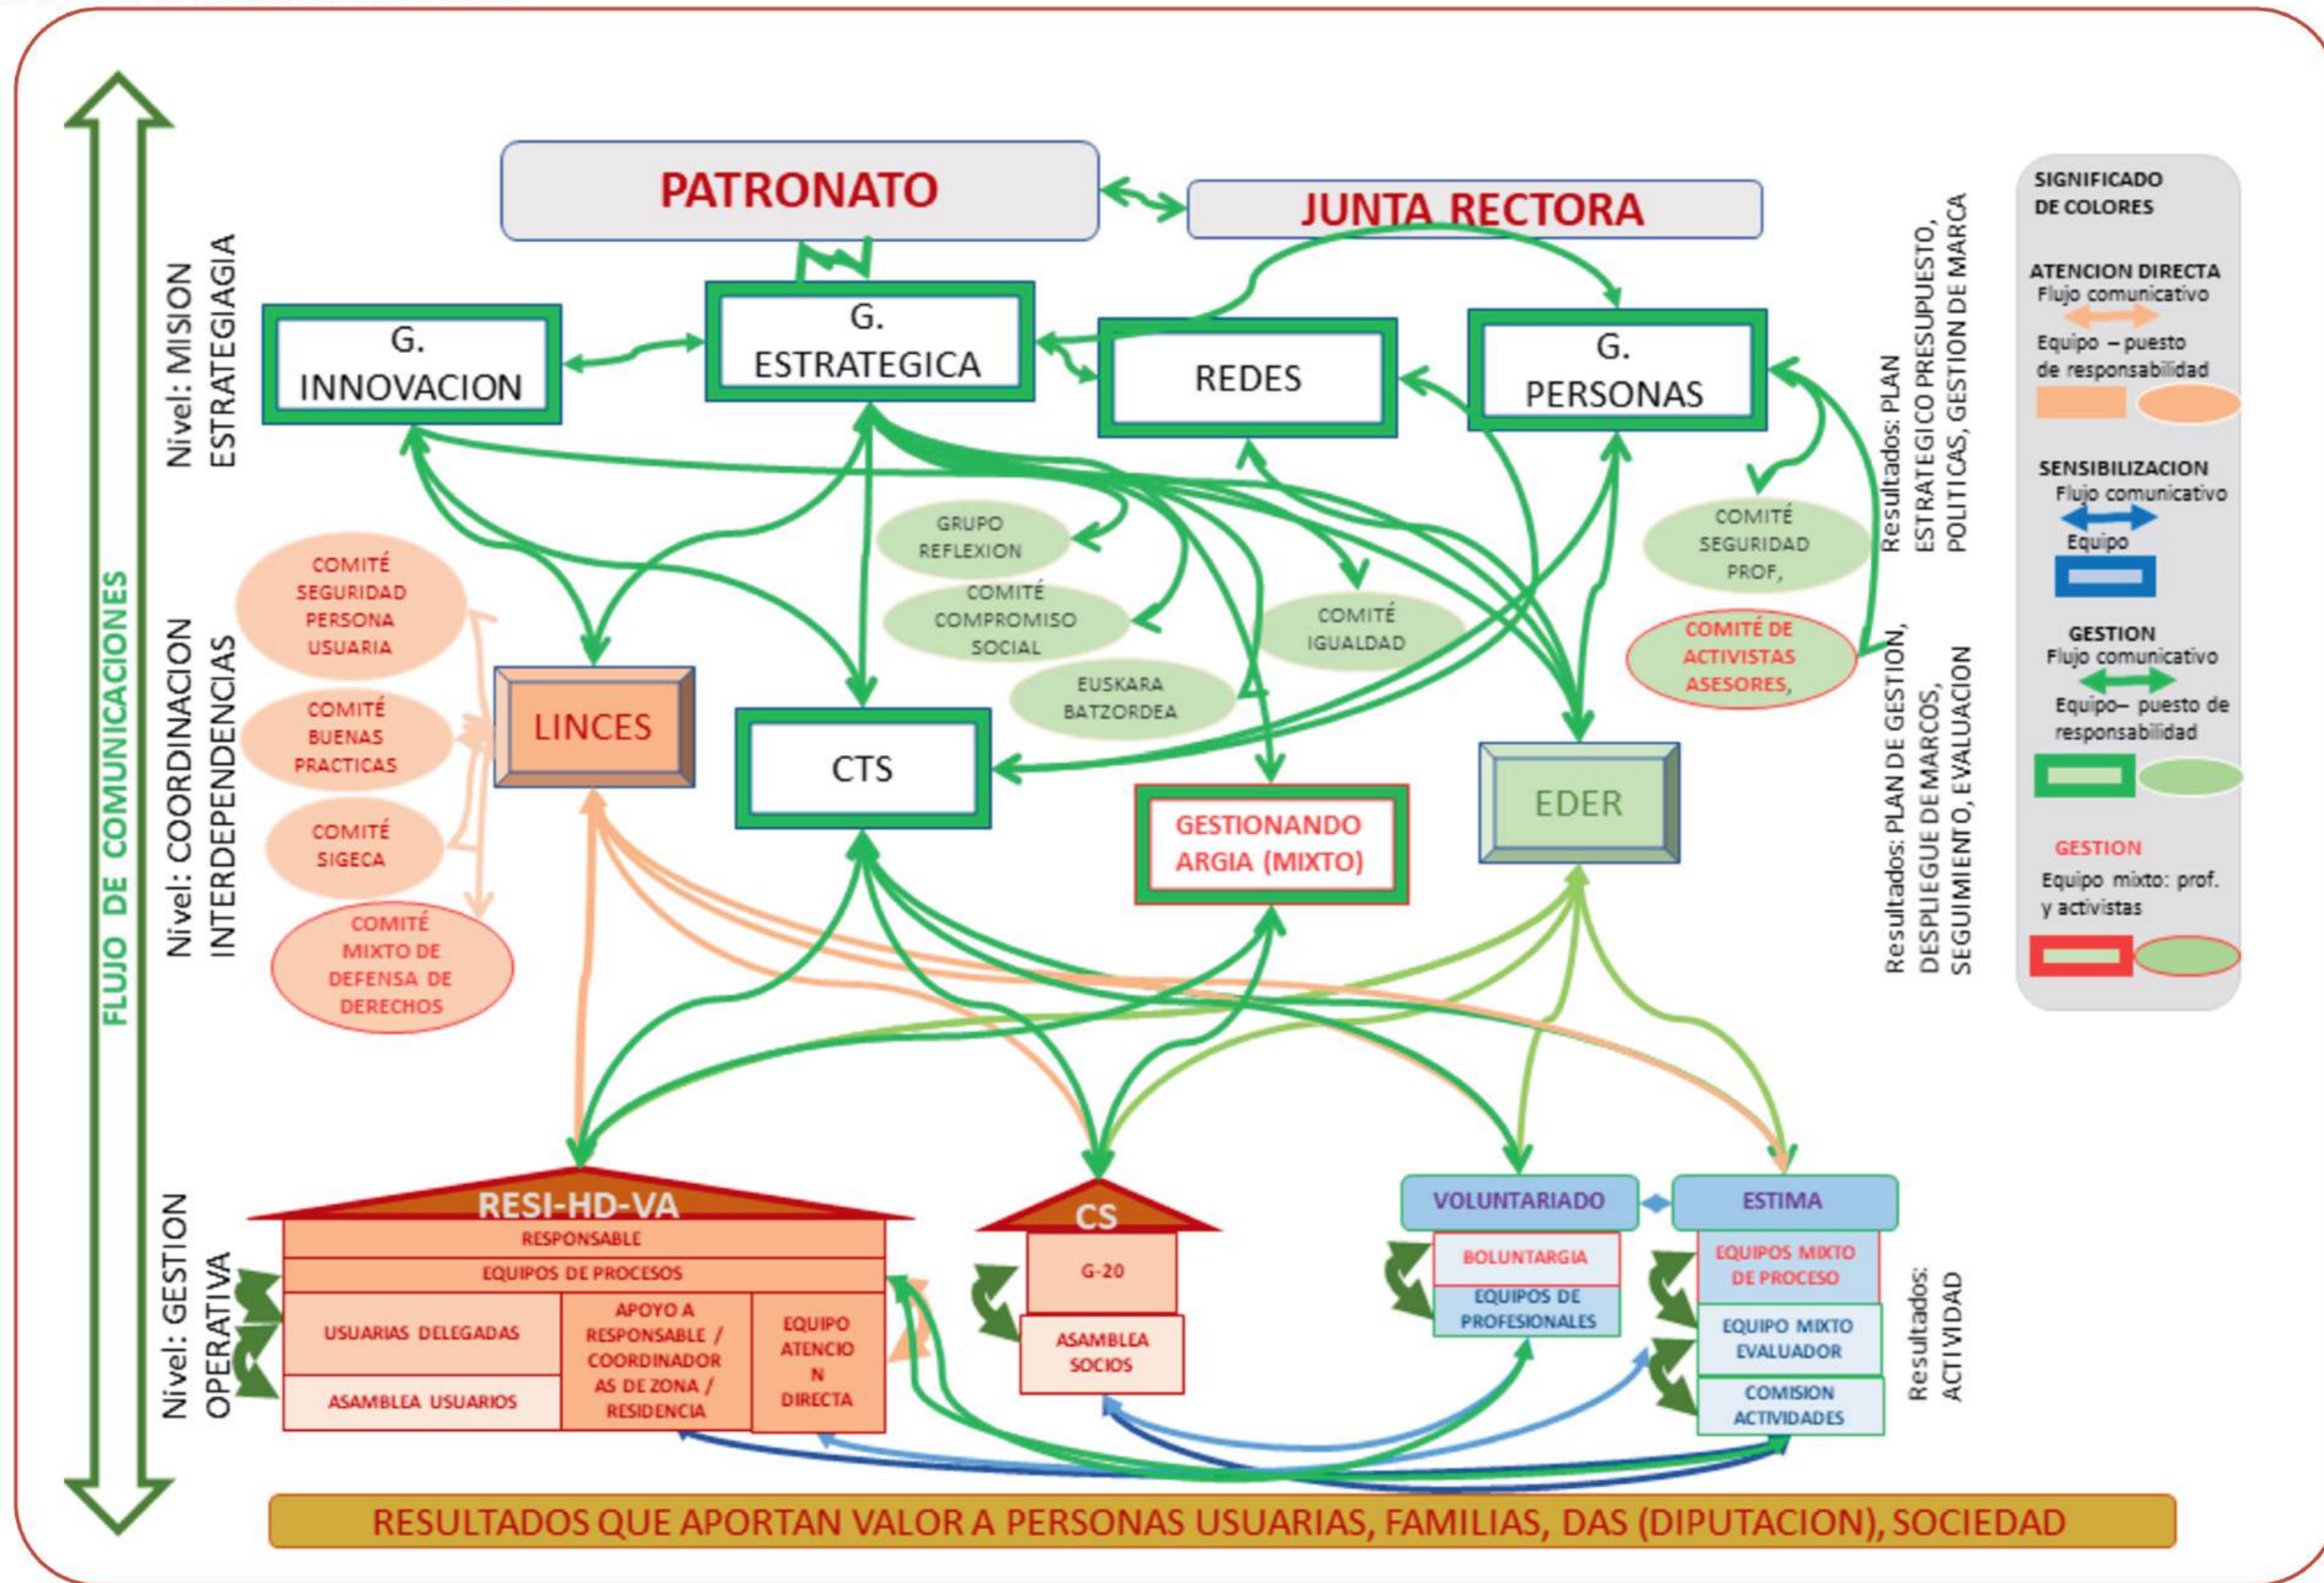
FLUJO DE COMUNICACIONES

Nivel: MISION ESTRATEGIAGIA

PATRONATO

JUNTA RECTORA

G. INNOVACION

G. ESTRATEGICA

REDES

G. PERSONAS

Resultados: PLAN ESTRATEGICO PRESUPUESTO, POLITICAS, GESTION DE MARCA

SIGNIFICADO DE COLORES

ATENCION DIRECTA
Flujo comunicativo

Equipo – puesto de responsabilidad

SENSIBILIZACION
Flujo comunicativo

Equipo

GESTION
Flujo comunicativo

Equipo– puesto de responsabilidad

GESTION
Equipo mixto: prof. y activistas

Nivel: COORDINACION INTERDEPENDENCIAS

GRUPO REFLEXION

COMITÉ COMPROMISO SOCIAL

COMITÉ IGUALDAD

EUSKARA BATZORDEA

COMITÉ SEGURIDAD PROF,

COMITÉ DE ACTIVISTAS ASESORES,

COMITÉ SEGURIDAD PERSONA USUARIA

COMITÉ BUENAS PRACTICAS

COMITÉ SIGECA

COMITÉ MIXTO DE DEFENSA DE DERECHOS

LINCES

CTS

GESTIONANDO ARGIA (MIXTO)

EDER

Resultados: PLAN DE GESTION, DESPLIEGUE DE MARCOS, SEGUIMIENTO, EVALUACION

Nivel: GESTION OPERATIVA

RESI-HD-VA
RESPONSABLE
EQUIPOS DE PROCESOS
USUARIAS DELEGADAS
ASAMBLEA USUARIOS
APOYO A RESPONSABLE / COORDINADORAS DE ZONA / RESIDENCIA
EQUIPO ATENCION DIRECTA

CS
G-20
ASAMBLEA SOCIOS

VOLUNTARIADO
BOLUNTARGIA
EQUIPOS DE PROFESIONALES

ESTIMA
EQUIPOS MIXTO DE PROCESO
EQUIPO MIXTO EVALUADOR
COMISION ACTIVIDADES

Resultados: ACTIVIDAD

RESULTADOS QUE APORTAN VALOR A PERSONAS USUARIAS, FAMILIAS, DAS (DIPUTACION), SOCIEDAD